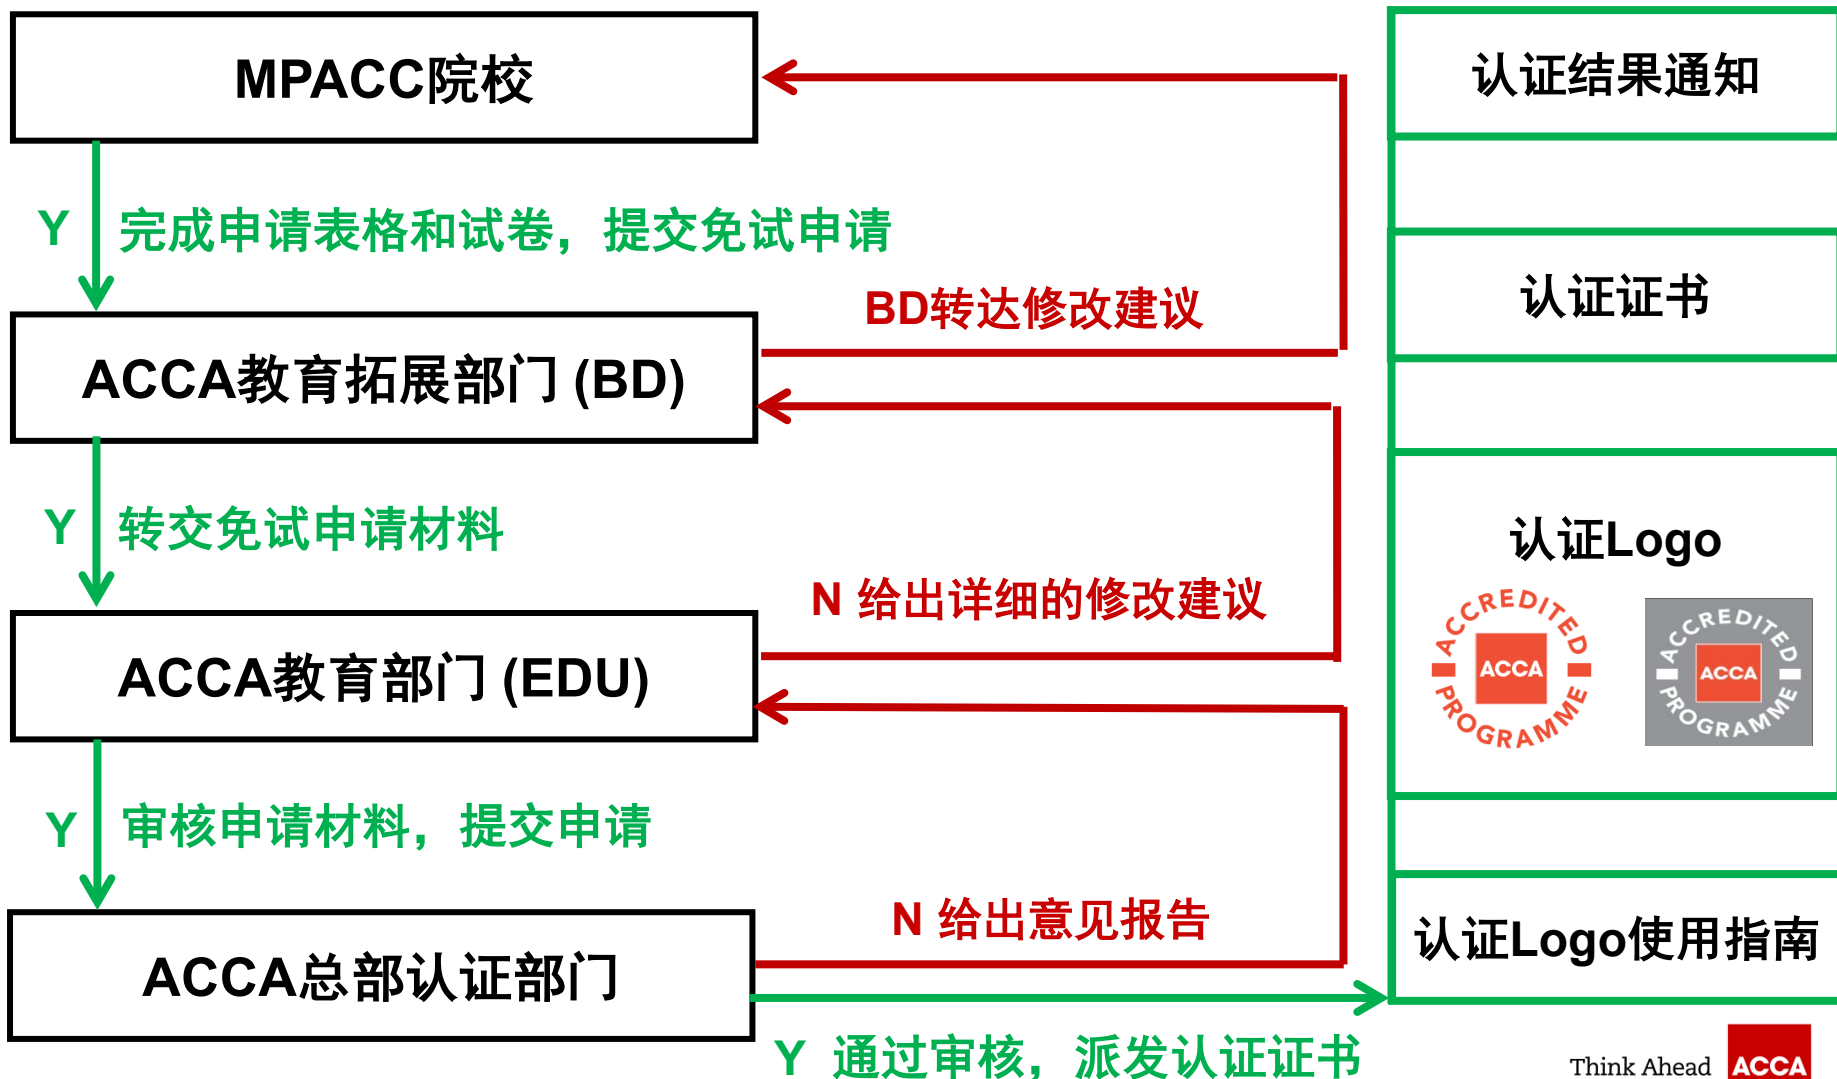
MPACC院校

Y 完成申请表格和试卷，提交免试申请

BD转达修改建议

ACCA教育拓展部门 (BD)

Y 转交免试申请材料

N 给出详细的修改建议

ACCA教育部门 (EDU)

Y 审核申请材料，提交申请

N 给出意见报告

ACCA总部认证部门

Y 通过审核，派发认证证书

认证结果通知

认证证书

认证Logo

ACCREDITED ACCA PROGRAMME

ACCREDITED ACCA PROGRAMME

认证Logo使用指南

Think Ahead ACCA